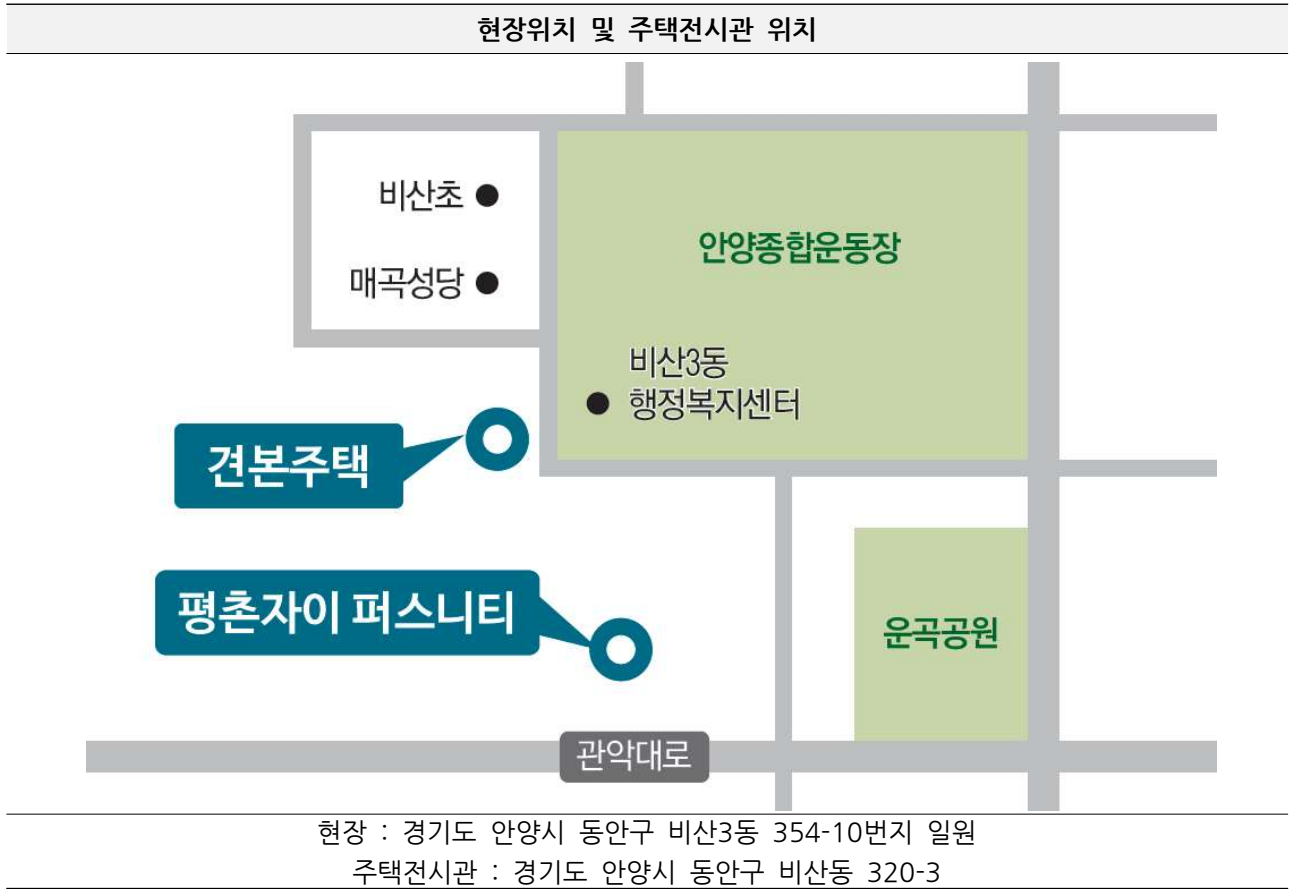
현장위치 및 주택전시관 위치

비산초

매곡성당

안양종합운동장

비산3동 행정복지센터

견본주택

평촌자이 퍼스니티

운곡공원

관악대로

현장 : 경기도 안양시 동안구 비산3동 354-10번지 일원
주택전시관 : 경기도 안양시 동안구 비산동 320-3